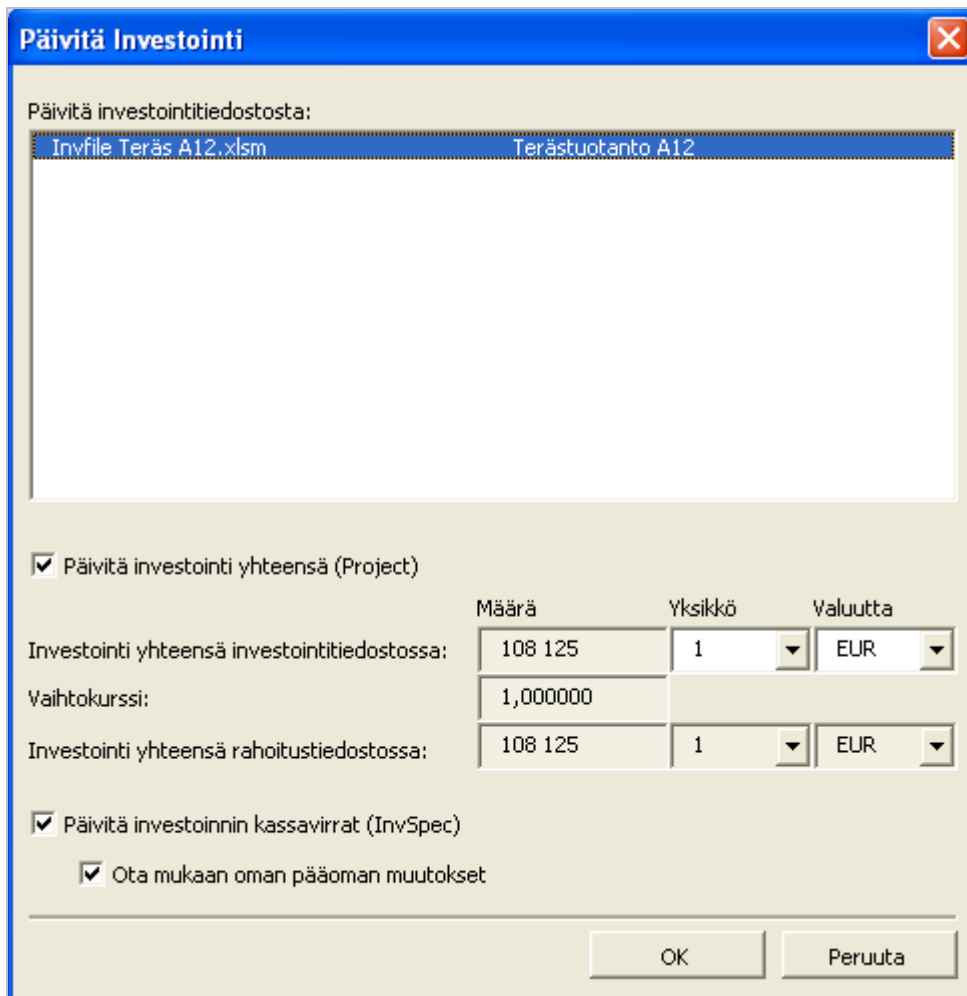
Päivitä Investointi

Päivitä investointitiedostosta:

Invfile Teräs A12.xlsm Terästuotanto A12

Päivitä investointi yhteensä (Project)

| | Määrä | Yksikkö | Valuutta |
|---|---|---|---|
| Investointi yhteensä investointitiedostossa: | 108 125 | 1 | EUR |
| Vaihtokurssi: | 1,000000 | | |
| Investointi yhteensä rahoitustiedostossa: | 108 125 | 1 | EUR |

Päivitä investoinnin kassavirrat (InvSpec)

Ota mukaan oman pääoman muutokset

OK Peruuta